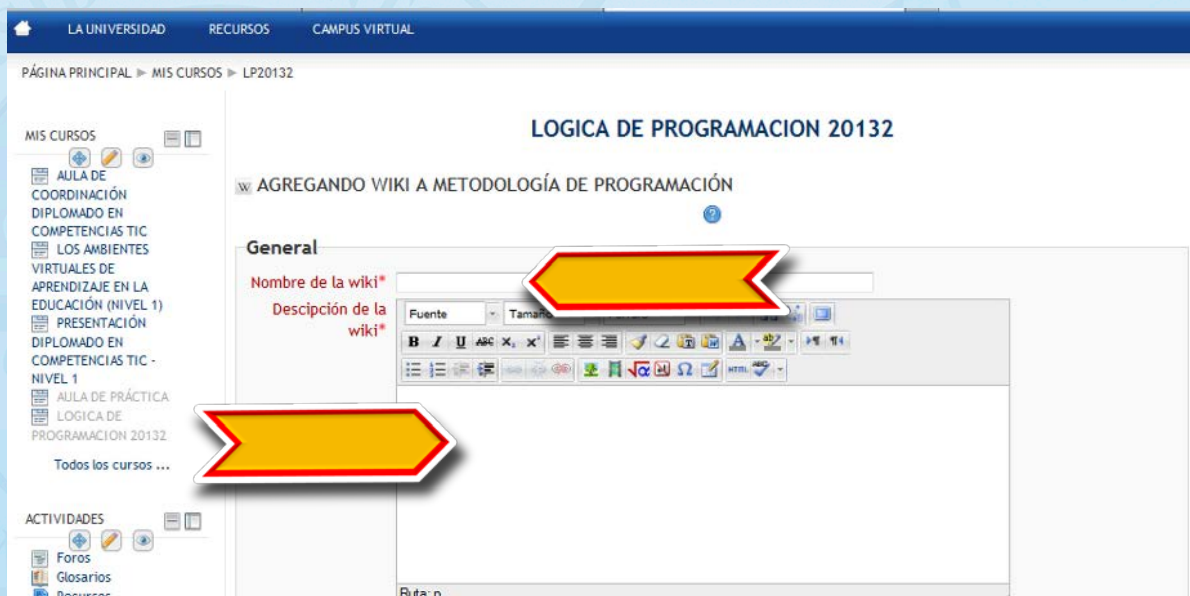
LA UNIVERSIDAD RECURSOS CAMPUS VIRTUAL

PÁGINA PRINCIPAL ► MIS CURSOS ► LP20132

MIS CURSOS

AULA DE COORDINACIÓN DIPLOMADO EN COMPETENCIAS TIC

LOS AMBIENTES VIRTUALES DE APRENDIZAJE EN LA EDUCACIÓN (NIVEL 1)

PRESENTACIÓN DIPLOMADO EN COMPETENCIAS TIC - NIVEL 1

AULA DE PRÁCTICA

LOGICA DE PROGRAMACION 20132

Todos los cursos ...

ACTIVIDADES

Foros

Glosarios

Recursos

LOGICA DE PROGRAMACION 20132

AGREGANDO WIKI A METODOLOGÍA DE PROGRAMACIÓN

General

Nombre de la wiki*

Descipción de la wiki*

Fuente

Tamaño

Ruta: p